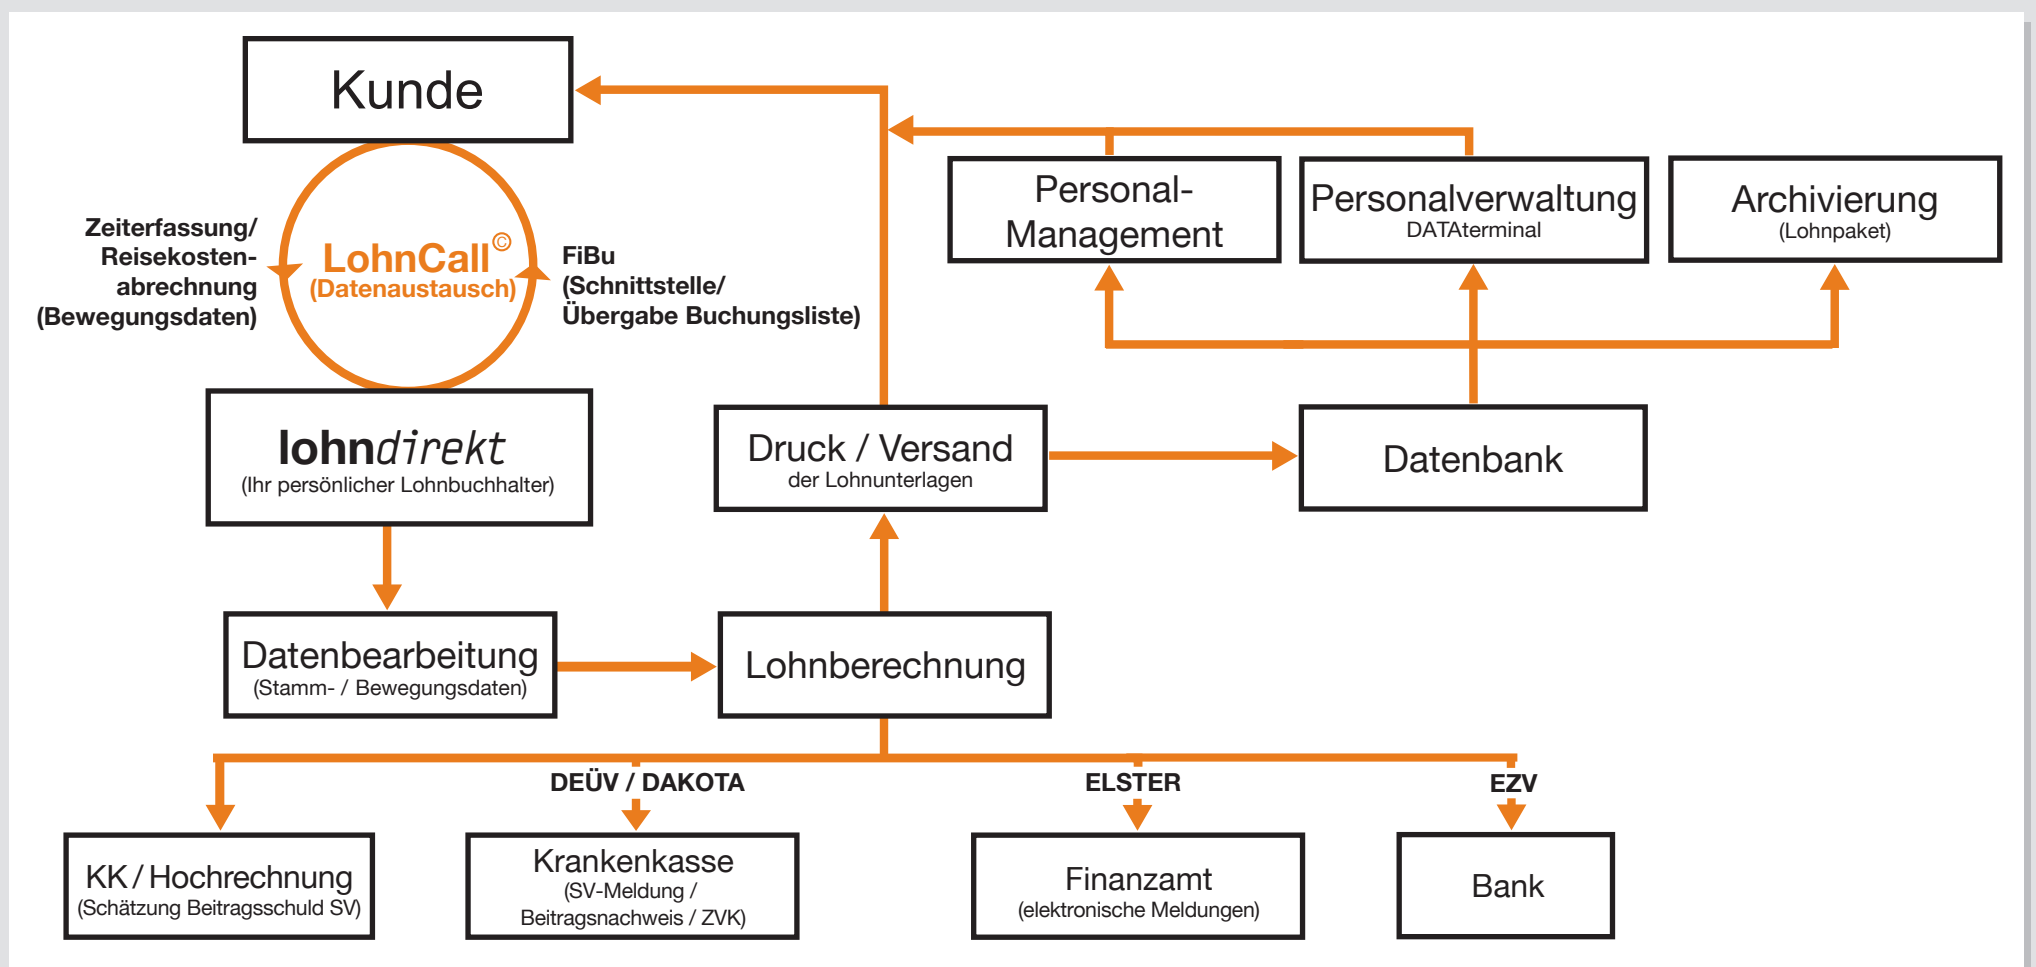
Kunde

Zeiterfassung/ Reisekostenabrechnung (Bewegungsdaten)

LohnCall©
(Datenaustausch)

FiBu
(Schnittstelle/ Übergabe Buchungsliste)

Personal-Management

Personalverwaltung
DATAterminal

Archivierung
(Lohnpaket)

lohndirekt
(Ihr persönlicher Lohnbuchhalter)

Druck / Versand
der Lohnunterlagen

Datenbank

Datenbearbeitung
(Stamm- / Bewegungsdaten)

Lohnberechnung

DEÜV / DAKOTA

ELSTER

EZV

KK / Hochrechnung
(Schätzung Beitragsschuld SV)

Krankenkasse
(SV-Meldung / Beitragsnachweis / ZVK)

Finanzamt
(elektronische Meldungen)

Bank